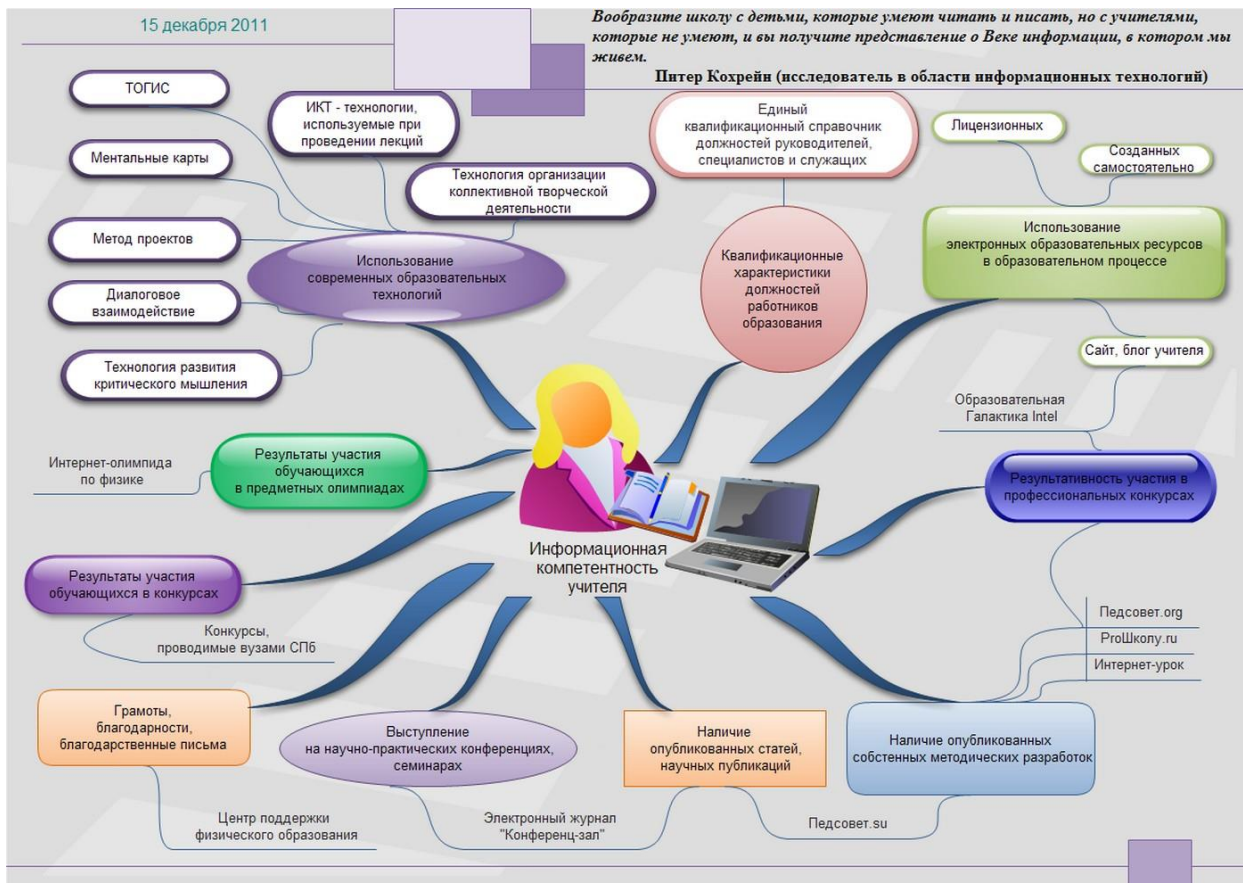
15 декабря 2011

Вообразите школу с детьми, которые умеют читать и писать, но с учителями, которые не умеют, и вы получите представление о Веке информации, в котором мы живем.

Питер Кохрейн (исследователь в области информационных технологий)

ТОГИС

ИКТ - технологии, используемые при проведении лекций

Ментальные карты

Технология организации коллективной творческой деятельности

Метод проектов

Использование современных образовательных технологий

Диалоговое взаимодействие

Технология развития критического мышления

Единый квалификационный справочник должностей руководителей, специалистов и служащих

Квалификационные характеристики должностей работников образования

Лицензионных

Созданных самостоятельно

Использование электронных образовательных ресурсов в образовательном процессе

Сайт, блог учителя

Образовательная Галактика Intel

Интернет-олимпида по физике

Результаты участия обучающихся в предметных олимпиадах

Результативность участия в профессиональных конкурсах

Результаты участия обучающихся в конкурсах

Информационная компетентность учителя

Конкурсы, проводимые вузами СПб

Педсовет.org

ProШколу.ru

Интернет-урок

Грамоты, благодарности, благодарственные письма

Выступление на научно-практических конференциях, семинарах

Наличие опубликованных статей, научных публикаций

Наличие опубликованных собственных методических разработок

Центр поддержки физического образования

Электронный журнал "Конференц-зал"

Педсовет.su